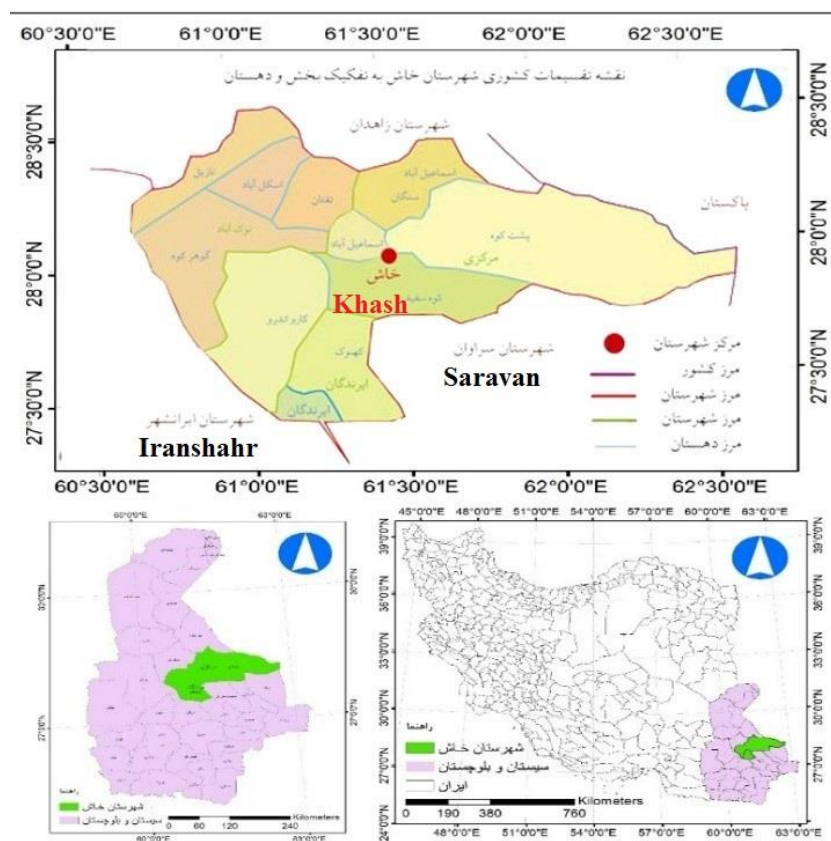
60°30'0"E 61°0'0"E 61°30'0"E 62°0'0"E 62°30'0"E

نقشه تقسیمات کشوری شهرستان خاش به تفکیک بخش و دهستان

28°30'0"N

28°0'0"N

27°30'0"N

شهرستان زاهدان

پاکستان

نازیل

اسکل آباد

تفتان

اسماعیل آباد

سنگان

نوک آباد

گوهر کوه

اسماعیل آباد

پشت کوه

مرکزی

خاش

Khash

کوه سفید

کارواندر

کهنوک

ایرندگان

ایرندگان

شهرستان سراوان

Saravan

شهرستان ایرانشهر

Iranshahr

مرکز شهرستان

مرز کشور

مرز شهرستان

مرز شهرستان

مرز دهستان

60°30'0"E 61°0'0"E 61°30'0"E 62°0'0"E 62°30'0"E

60°0'0"E 63°0'0"E

30°0'0"N

27°0'0"N

راهنما

شهرستان خاش

سیستان و بلوچستان

0 60 120 240 Kilometers

60°0'0"E 63°0'0"E

45°0'0"E 48°0'0"E 51°0'0"E 54°0'0"E 57°0'0"E 60°0'0"E 63°0'0"E

39°0'0"N

36°0'0"N

33°0'0"N

30°0'0"N

27°0'0"N

24°0'0"N

راهنما

شهرستان خاش

سیستان و بلوچستان

ایران

0 190 380 760 Kilometers

48°0'0"E 51°0'0"E 54°0'0"E 57°0'0"E 60°0'0"E 63°0'0"E